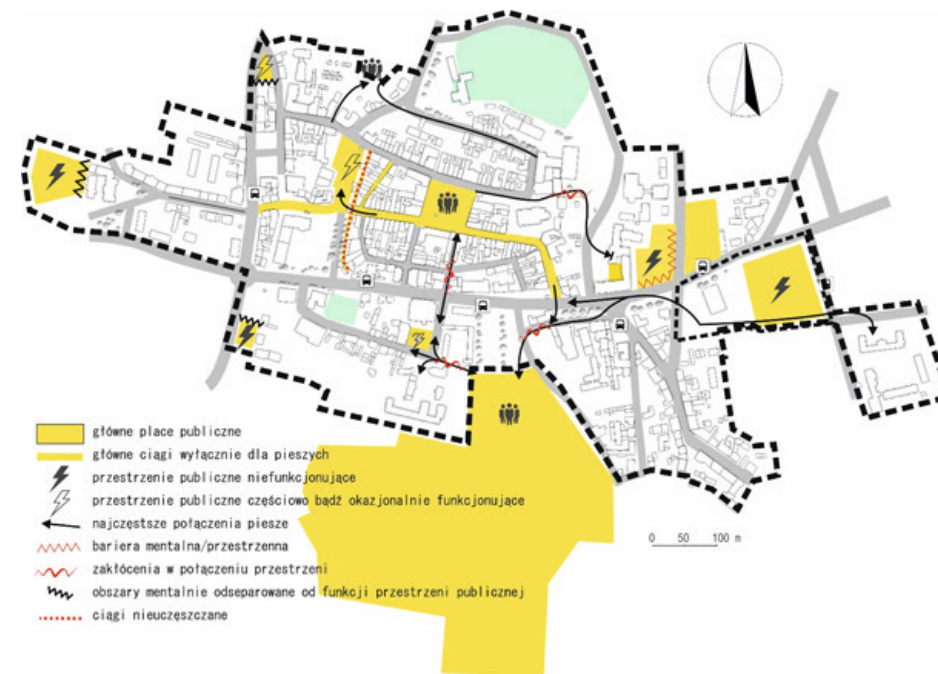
główne place publiczne
główne ciągi wyłącznie dla pieszych
przestrzenie publiczne niefunkcjonujące
przestrzenie publiczne częściowo bądź okazjonalnie funkcjonujące
najczęstsze połączenia piesze
bariera mentalna/przestrzenna
zakłócenia w połączeniu przestrzeni
obszary mentalnie odseparowane od funkcji przestrzeni publicznej
ciągi nieuczęszczane

0 50 100 m